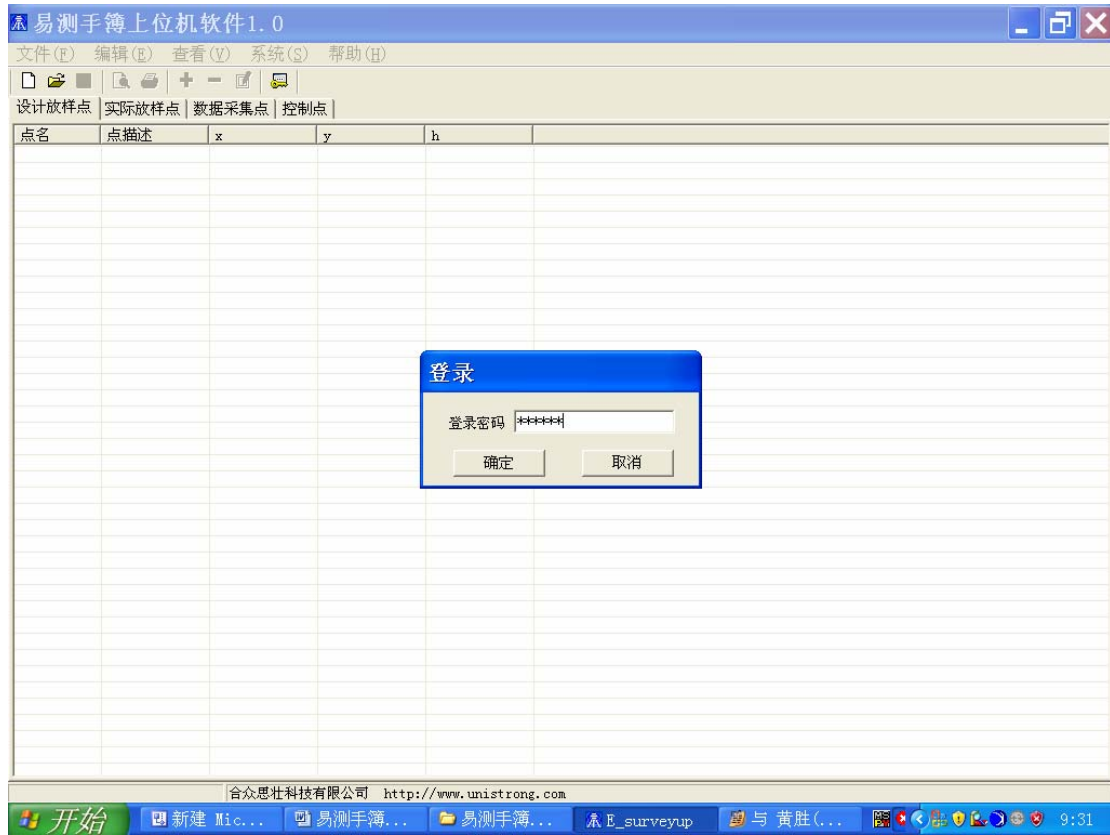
易测手簿上位机软件1.0

文件(F) 编辑(E) 查看(V) 系统(S) 帮助(H)

设计放样点 | 实际放样点 | 数据采集点 | 控制点

| 点名 | 点描述 | x | y | h |
|---|---|---|---|---|

登录

登录密码 ******

确定 取消

合众思壮科技有限公司 http://www.unistrong.com

开始 新建 Mic... 易测手簿... 易测手簿... E_surveyup 与 黄胜(... 9:31